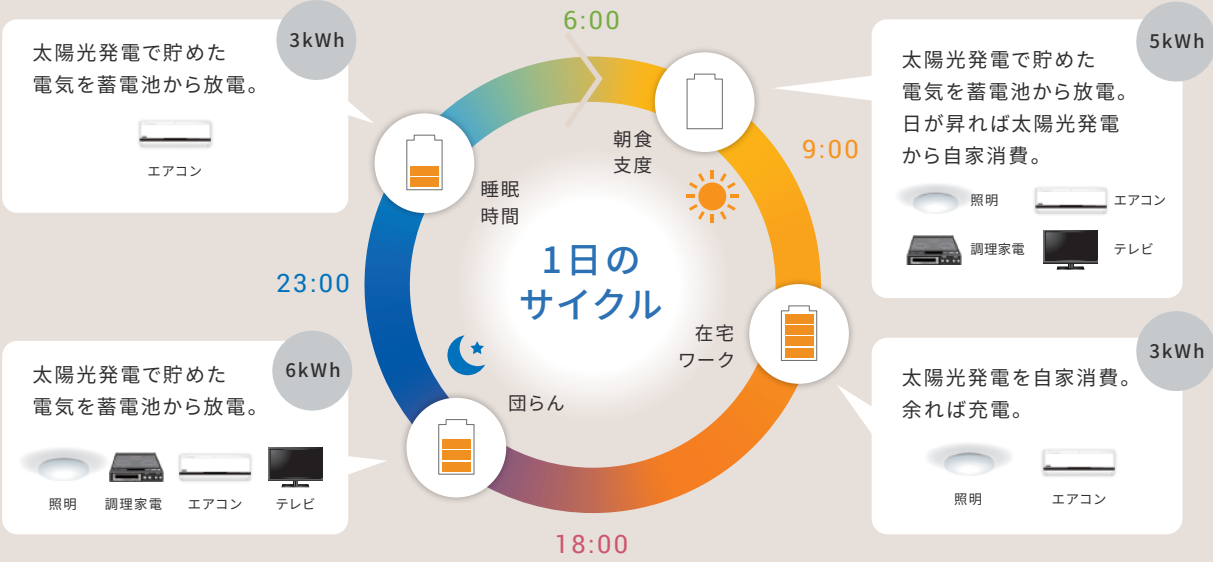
太陽光発電で貯めた電気を蓄電池から放電。

3kWh

エアコン

6:00

朝食支度

睡眠時間

9:00

5kWh

太陽光発電で貯めた電気を蓄電池から放電。日が昇れば太陽光発電から自家消費。

照明

エアコン

調理家電

テレビ

1日のサイクル

23:00

在宅ワーク

6kWh

太陽光発電で貯めた電気を蓄電池から放電。

照明

調理家電

エアコン

テレビ

団らん

3kWh

太陽光発電を自家消費。余れば充電。

照明

エアコン

18:00